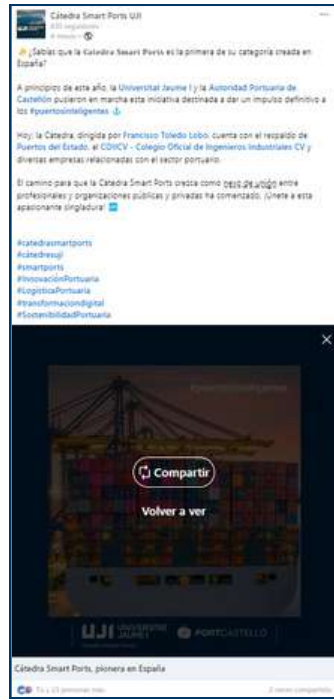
Cátedra Smart Ports UJI
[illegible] seguidores
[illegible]

¿Sabías que la Cátedra Smart Ports es la primera de su categoría creada en España?

A principios de este año, la Universitat Jaume I y la Autoridad Portuaria de Castellón pusieron en marcha esta iniciativa destinada a dar un impulso definitivo a los #puertosinteligentes

Hoy, la Cátedra, dirigida por Francisco Toledo Lobo, cuenta con el respaldo de Puertos del Estado, el COIICV - Colegio Oficial de Ingenieros Industriales CV y diversas empresas relacionadas con el sector portuario.

El camino para que la Cátedra Smart Ports crezca como nexo de unión entre profesionales y organizaciones públicas y privadas ha comenzado. ¡Únete a esta apasionante singladura!

#catedrasmartports
#catedrasuji
#smartports
#InnovaciónPortuaria
#LogísticaPortuaria
#transformaciondigital
#SostenibilidadPortuaria

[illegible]

Compartir

Volver a ver

UJI UNIVERSITAT JAUME I
PORTCASTELLO

Cátedra Smart Ports, pionera en España

Tú y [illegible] personas más
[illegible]